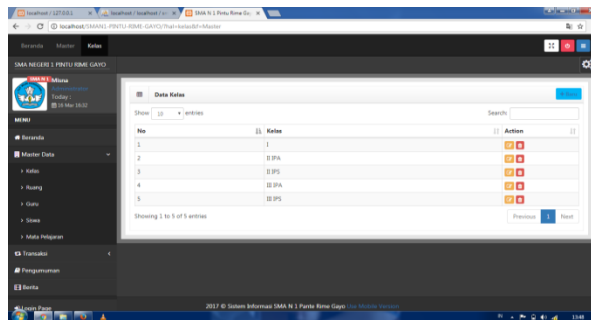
localhost / 127.0.0.1 | localhost / localhost / s | SMA N 1 Pintu Rime Ga

localhost/SMAN1-PINTU-RIME-GAYO/?hal=kelas&f=Master

Beranda Master Kelas

SMA NEGERI 1 PINTU RIME GAYO

Mona
Administrator
Today :
16 Mar 16:32

MENU

Beranda

Master Data

Kelas

Ruang

Guru

Siswa

Mata Pelajaran

Transaksi

Pengumuman

Berita

Login Page

Data Kelas

Show 10 entries

Search:

| No | Kelas | Action |
|---|---|---|
| 1 | I | |
| 2 | II IPA | |
| 3 | II IPS | |
| 4 | III IPA | |
| 5 | III IPS | |

Showing 1 to 5 of 5 entries

Previous 1 Next

2017 © Sistem Informasi SMA N 1 Pintu Rime Gayo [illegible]

13:48